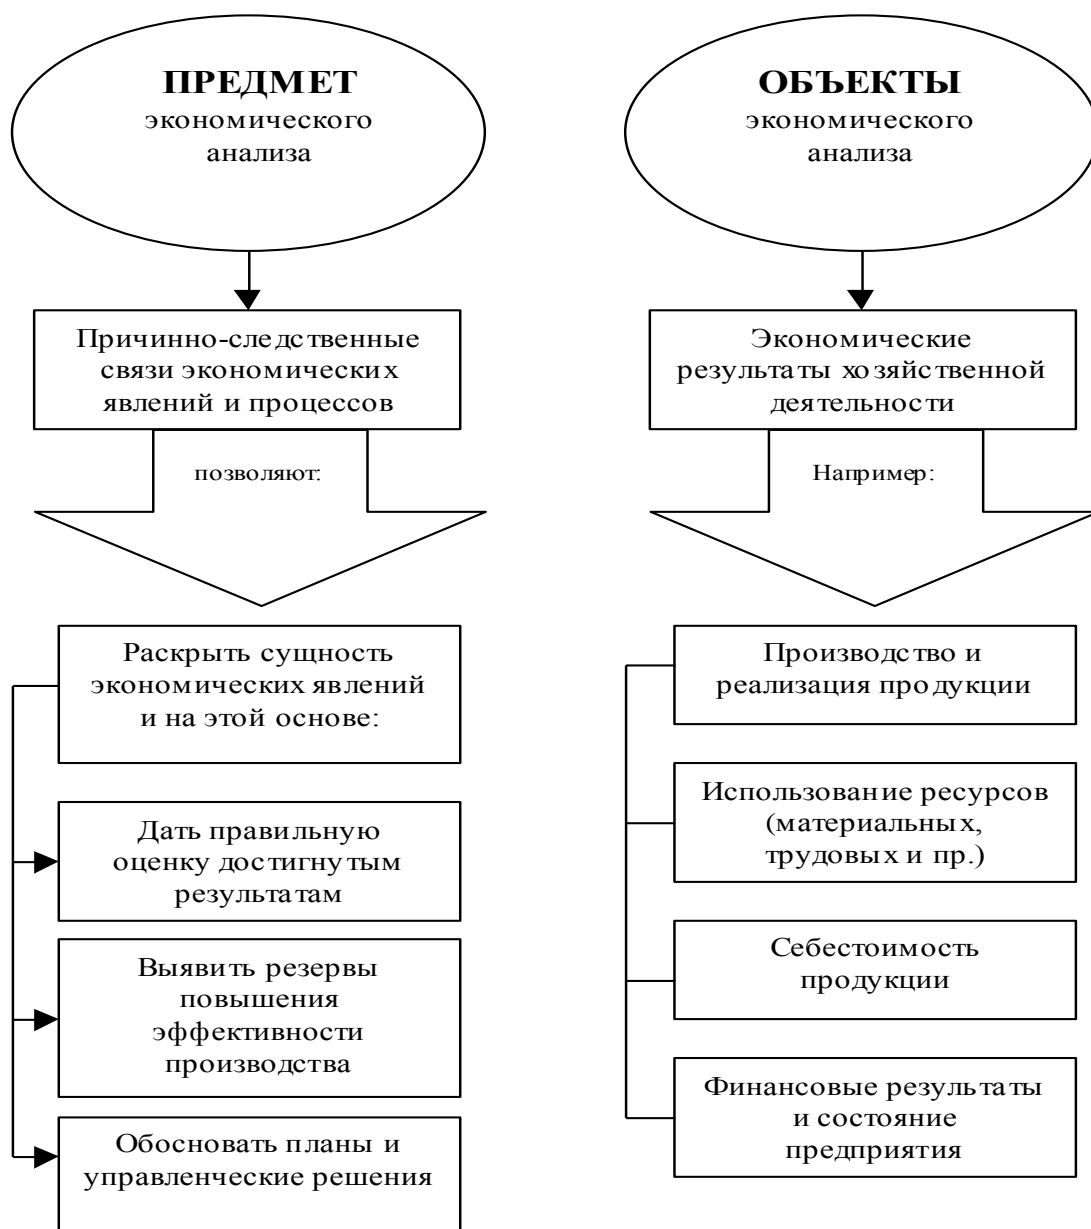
ПРЕДМЕТ
экономического анализа

Причинно-следственные связи экономических явлений и процессов

позволяют:

Раскрыть сущность экономических явлений и на этой основе:

Дать правильную оценку достигнутым результатам

Выявить резервы повышения эффективности производства

Обосновать планы и управленческие решения

ОБЪЕКТЫ
экономического анализа

Экономические результаты хозяйственной деятельности

Например:

Производство и реализация продукции

Использование ресурсов (материальных, трудовых и пр.)

Себестоимость продукции

Финансовые результаты и состояние предприятия